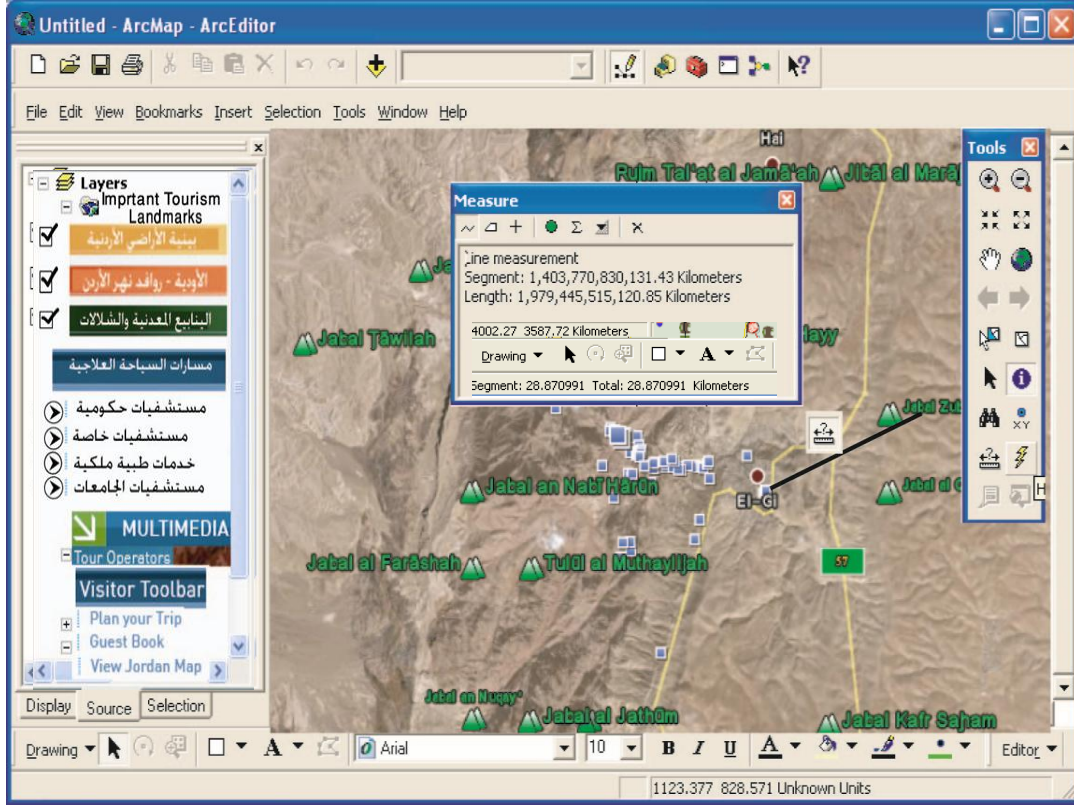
Untitled - ArcMap - ArcEditor

File Edit View Bookmarks Insert Selection Tools Window Help

Layers
Imprtant Tourism Landmarks
بنية الأراضي الأردنية
الأودية - روافد نهر الأردن
الينابيع المعدنية والشلالات
مسارات السياحة العلاجية
مستشفيات حكومية
مستشفيات خاصة
خدمات طبية ملكية
مستشفيات الجامعات
MULTIMEDIA
Tour Operators
Visitor Toolbar
Plan your Trip
Guest Book
View Jordan Map

Display Source Selection

Measure
Line measurement
Segment: 1,403,770,830,131.43 Kilometers
Length: 1,979,445,515,120.85 Kilometers
4002.27 3587.72 Kilometers
Drawing
Segment: 28.870991 Total: 28.870991 Kilometers

Tools

Hai
Rujm Tal'at al Jama'ah
Jibal al Mara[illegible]
Ja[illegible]
Jabal Tawilah
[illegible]ayy
Jabal Zu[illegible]
Jabal an Nabi Harun
Jabal al G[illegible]
El-Ji
Jabal al Farashah
Tulul al Muthayllijah
57
Jabal an Nuqay'
Jabal al Jathum
Jabal Kafr Saham

Drawing
Arial
10
B I U
A
Editor

1123.377 828.571 Unknown Units